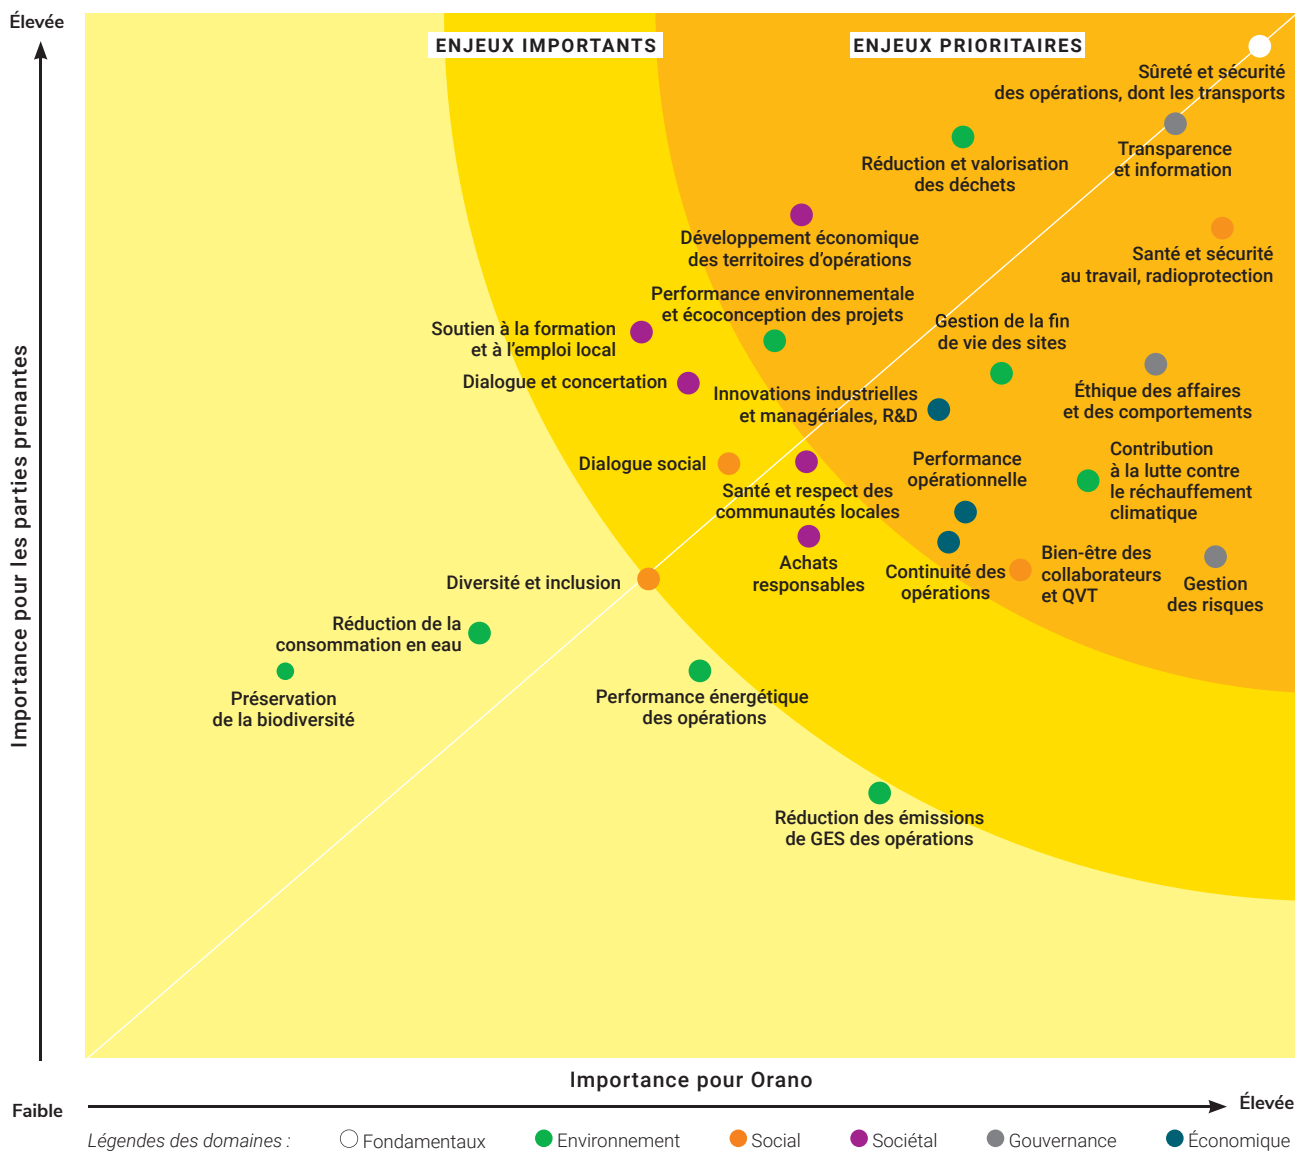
Élevée

ENJEUX IMPORTANTS

ENJEUX PRIORITAIRES

Sûreté et sécurité des opérations, dont les transports

Transparence et information

Réduction et valorisation des déchets

Développement économique des territoires d'opérations

Santé et sécurité au travail, radioprotection

Performance environnementale et écoconception des projets

Soutien à la formation et à l'emploi local

Gestion de la fin de vie des sites

Dialogue et concertation

Innovations industrielles et managériales, R&D

Éthique des affaires et des comportements

Contribution à la lutte contre le réchauffement climatique

Performance opérationnelle

Dialogue social

Santé et respect des communautés locales

Achats responsables

Continuité des opérations

Bien-être des collaborateurs et QVT

Gestion des risques

Diversité et inclusion

Réduction de la consommation en eau

Préservation de la biodiversité

Performance énergétique des opérations

Réduction des émissions de GES des opérations

Importance pour les parties prenantes

Importance pour Orano

Faible

Élevée

Légendes des domaines : Fondamentaux Environnement Social Sociétal Gouvernance Économique